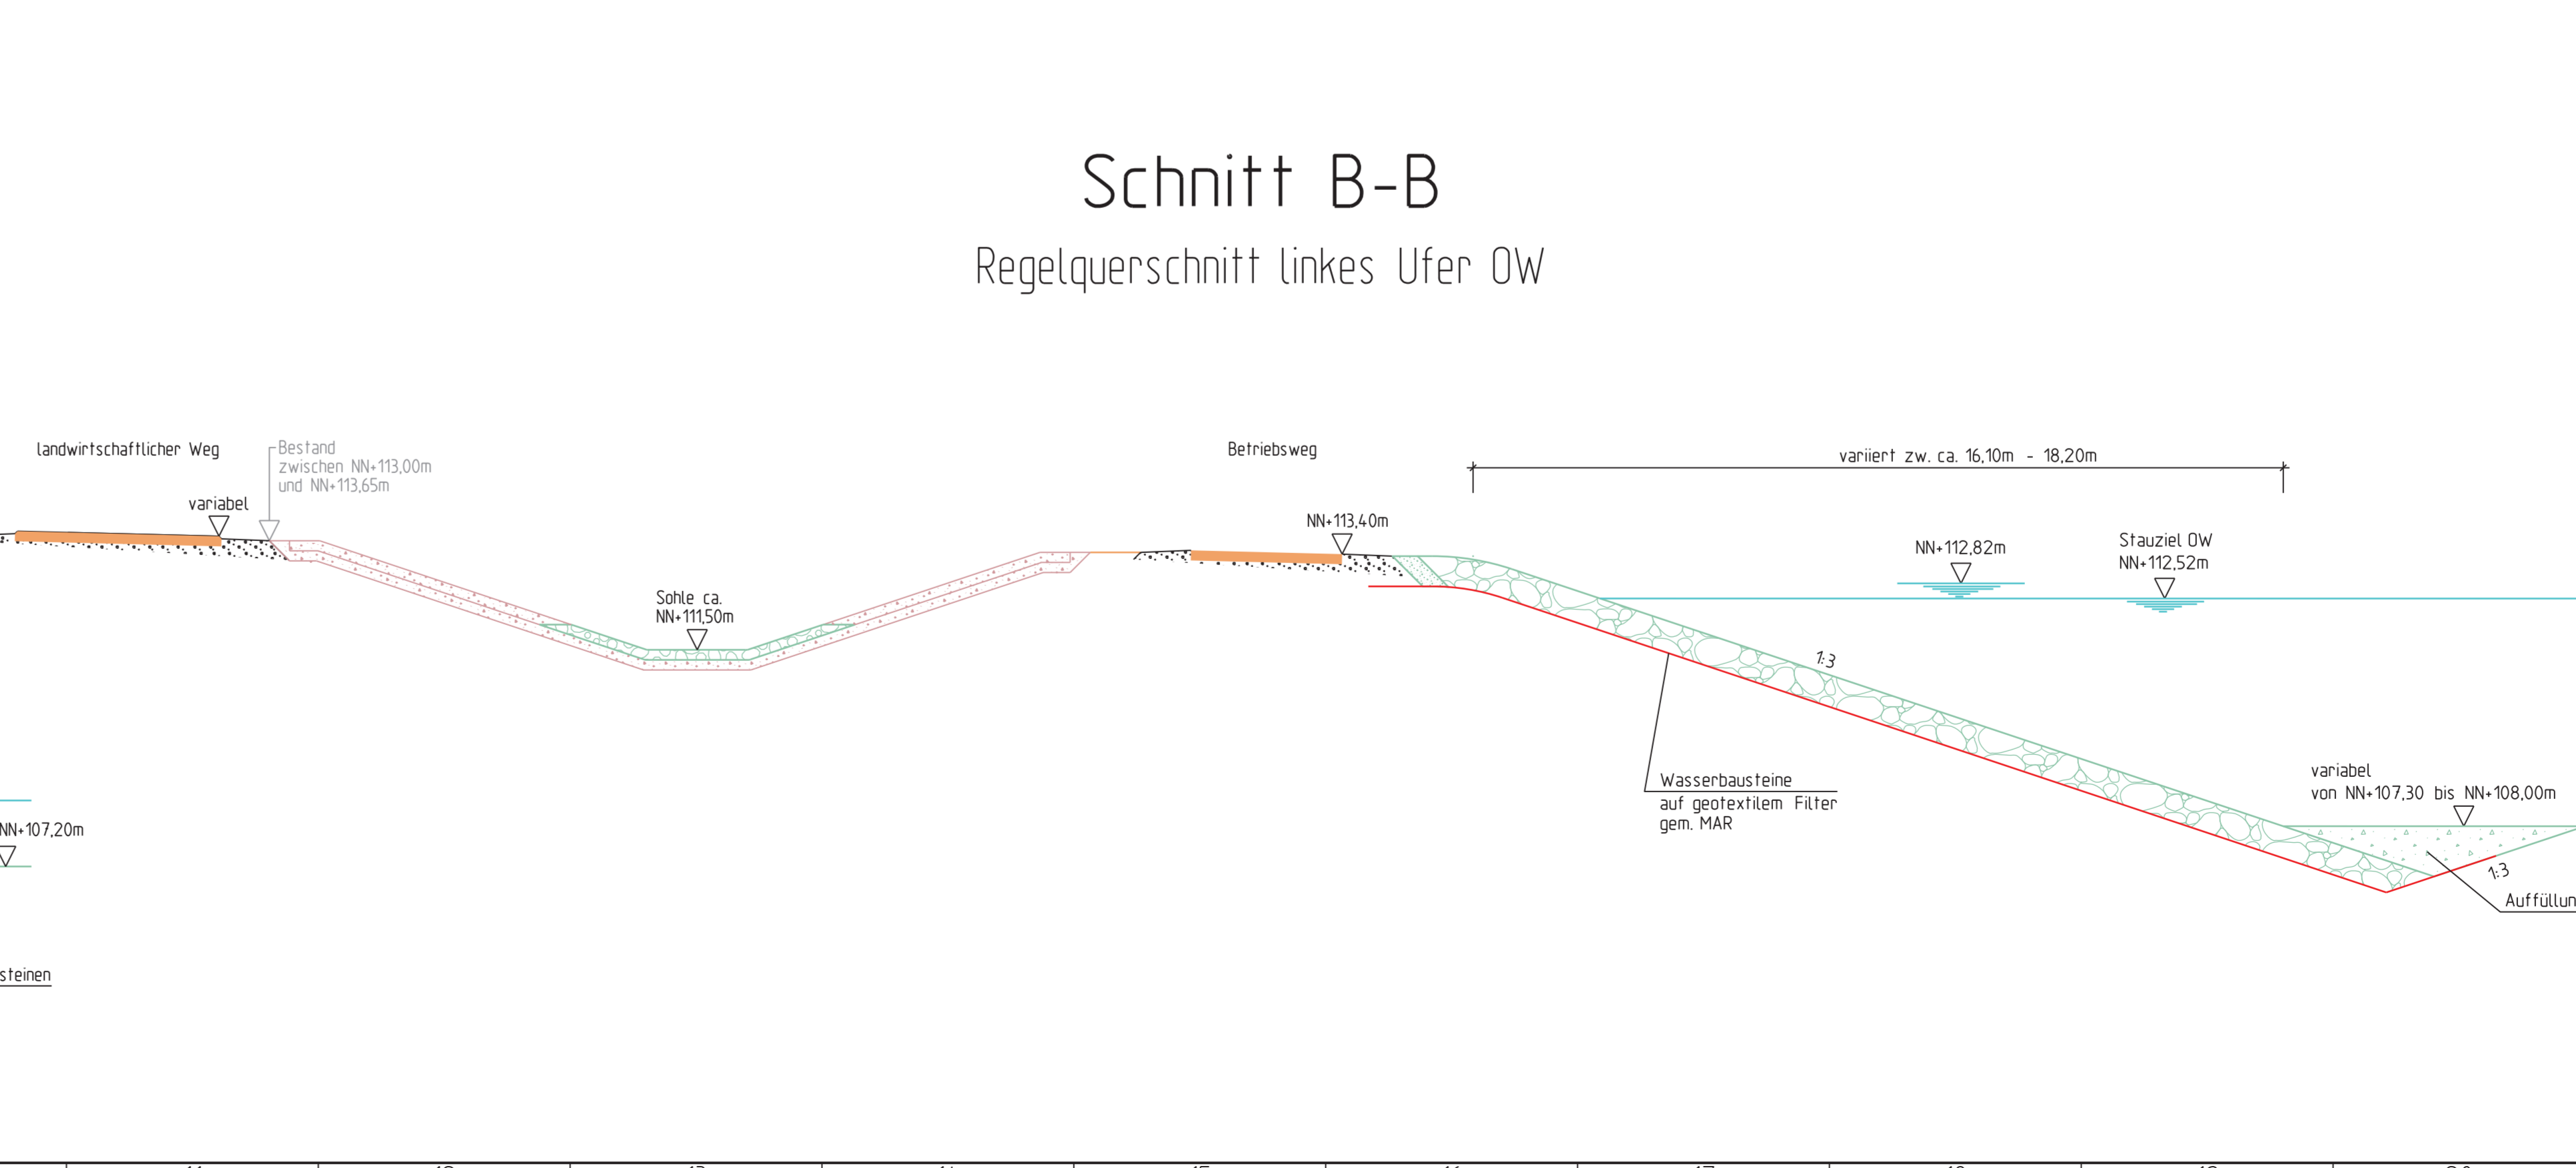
Schnitt B-B

Regelquerschnitt linkes Ufer OW

landwirtschaftlicher Weg

Bestand zwischen NN+113,00m und NN+113,65m

variabel

Betriebsweg

variiert zw. ca. 16,10m - 18,20m

NN+113,40m

NN+112,82m

Stauziel OW NN+112,52m

Sohle ca. NN+111,50m

1:3

Wasserbausteine auf geotextilem Filter gem. MAR

variabel von NN+107,30 bis NN+108,00m

1:3

Auffüllun

NN+107,20m

steinen